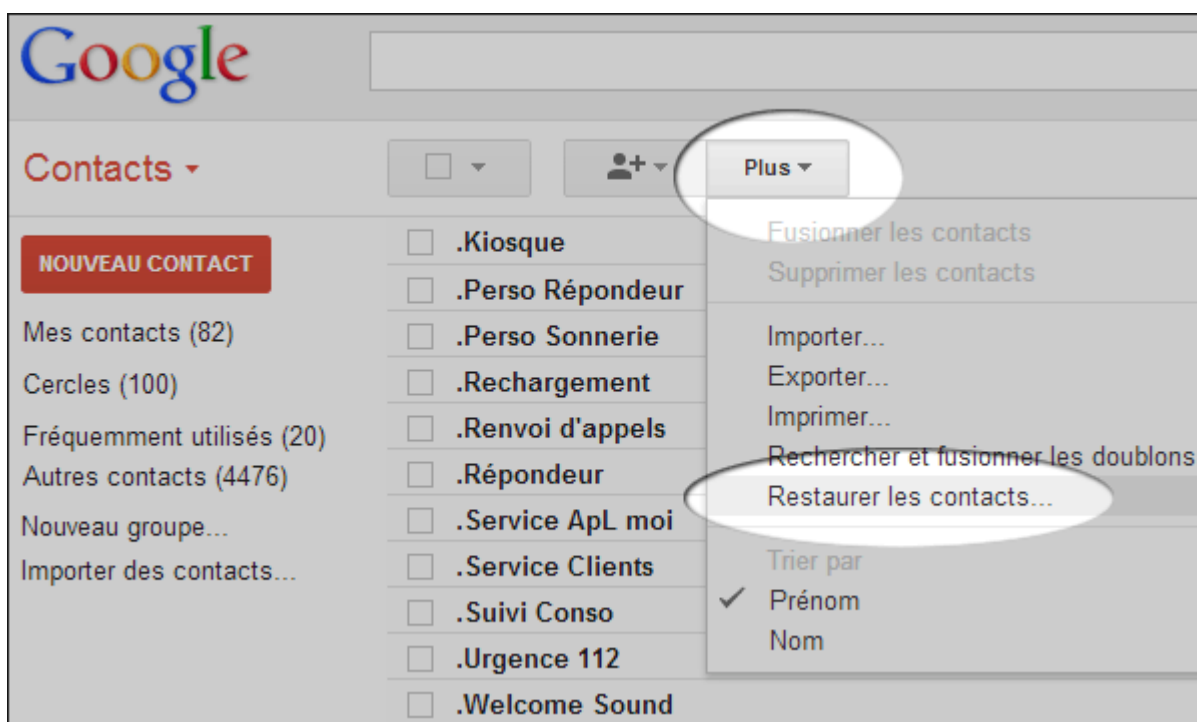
Google

Contacts

Plus

NOUVEAU CONTACT

Mes contacts (82)
Cercles (100)
Fréquemment utilisés (20)
Autres contacts (4476)
Nouveau groupe...
Importer des contacts...

.Kiosque
.Perso Répondeur
.Perso Sonnerie
.Rechargement
.Renvoi d'appels
.Répondeur
.Service ApL moi
.Service Clients
.Suivi Conso
.Urgence 112
.Welcome Sound

Fusionner les contacts
Supprimer les contacts
Importer...
Exporter...
Imprimer...
Rechercher et fusionner les doublons
Restaurer les contacts...
Trier par
✓ Prénom
Nom